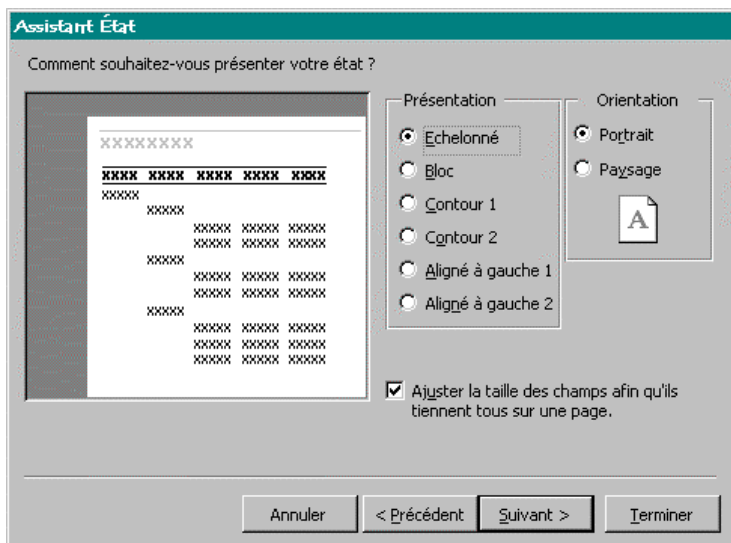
Assistant État

Comment souhaitez-vous présenter votre état ?

XXXXXXXX

XXXX XXXX XXXX XXXX XXXX
XXXXX
XXXXX
XXXXX XXXXX XXXXX
XXXXX XXXXX XXXXX
XXXXX
XXXXX XXXXX XXXXX
XXXXX XXXXX XXXXX
XXXXX
XXXXX XXXXX XXXXX
XXXXX XXXXX XXXXX
XXXXX XXXXX XXXXX

Présentation
Echelonné
Bloc
Contour 1
Contour 2
Aligné à gauche 1
Aligné à gauche 2

Orientation
Portrait
Paysage
A

Ajuster la taille des champs afin qu'ils tiennent tous sur une page.

Annuler
< Précédent
Suivant >
Terminer